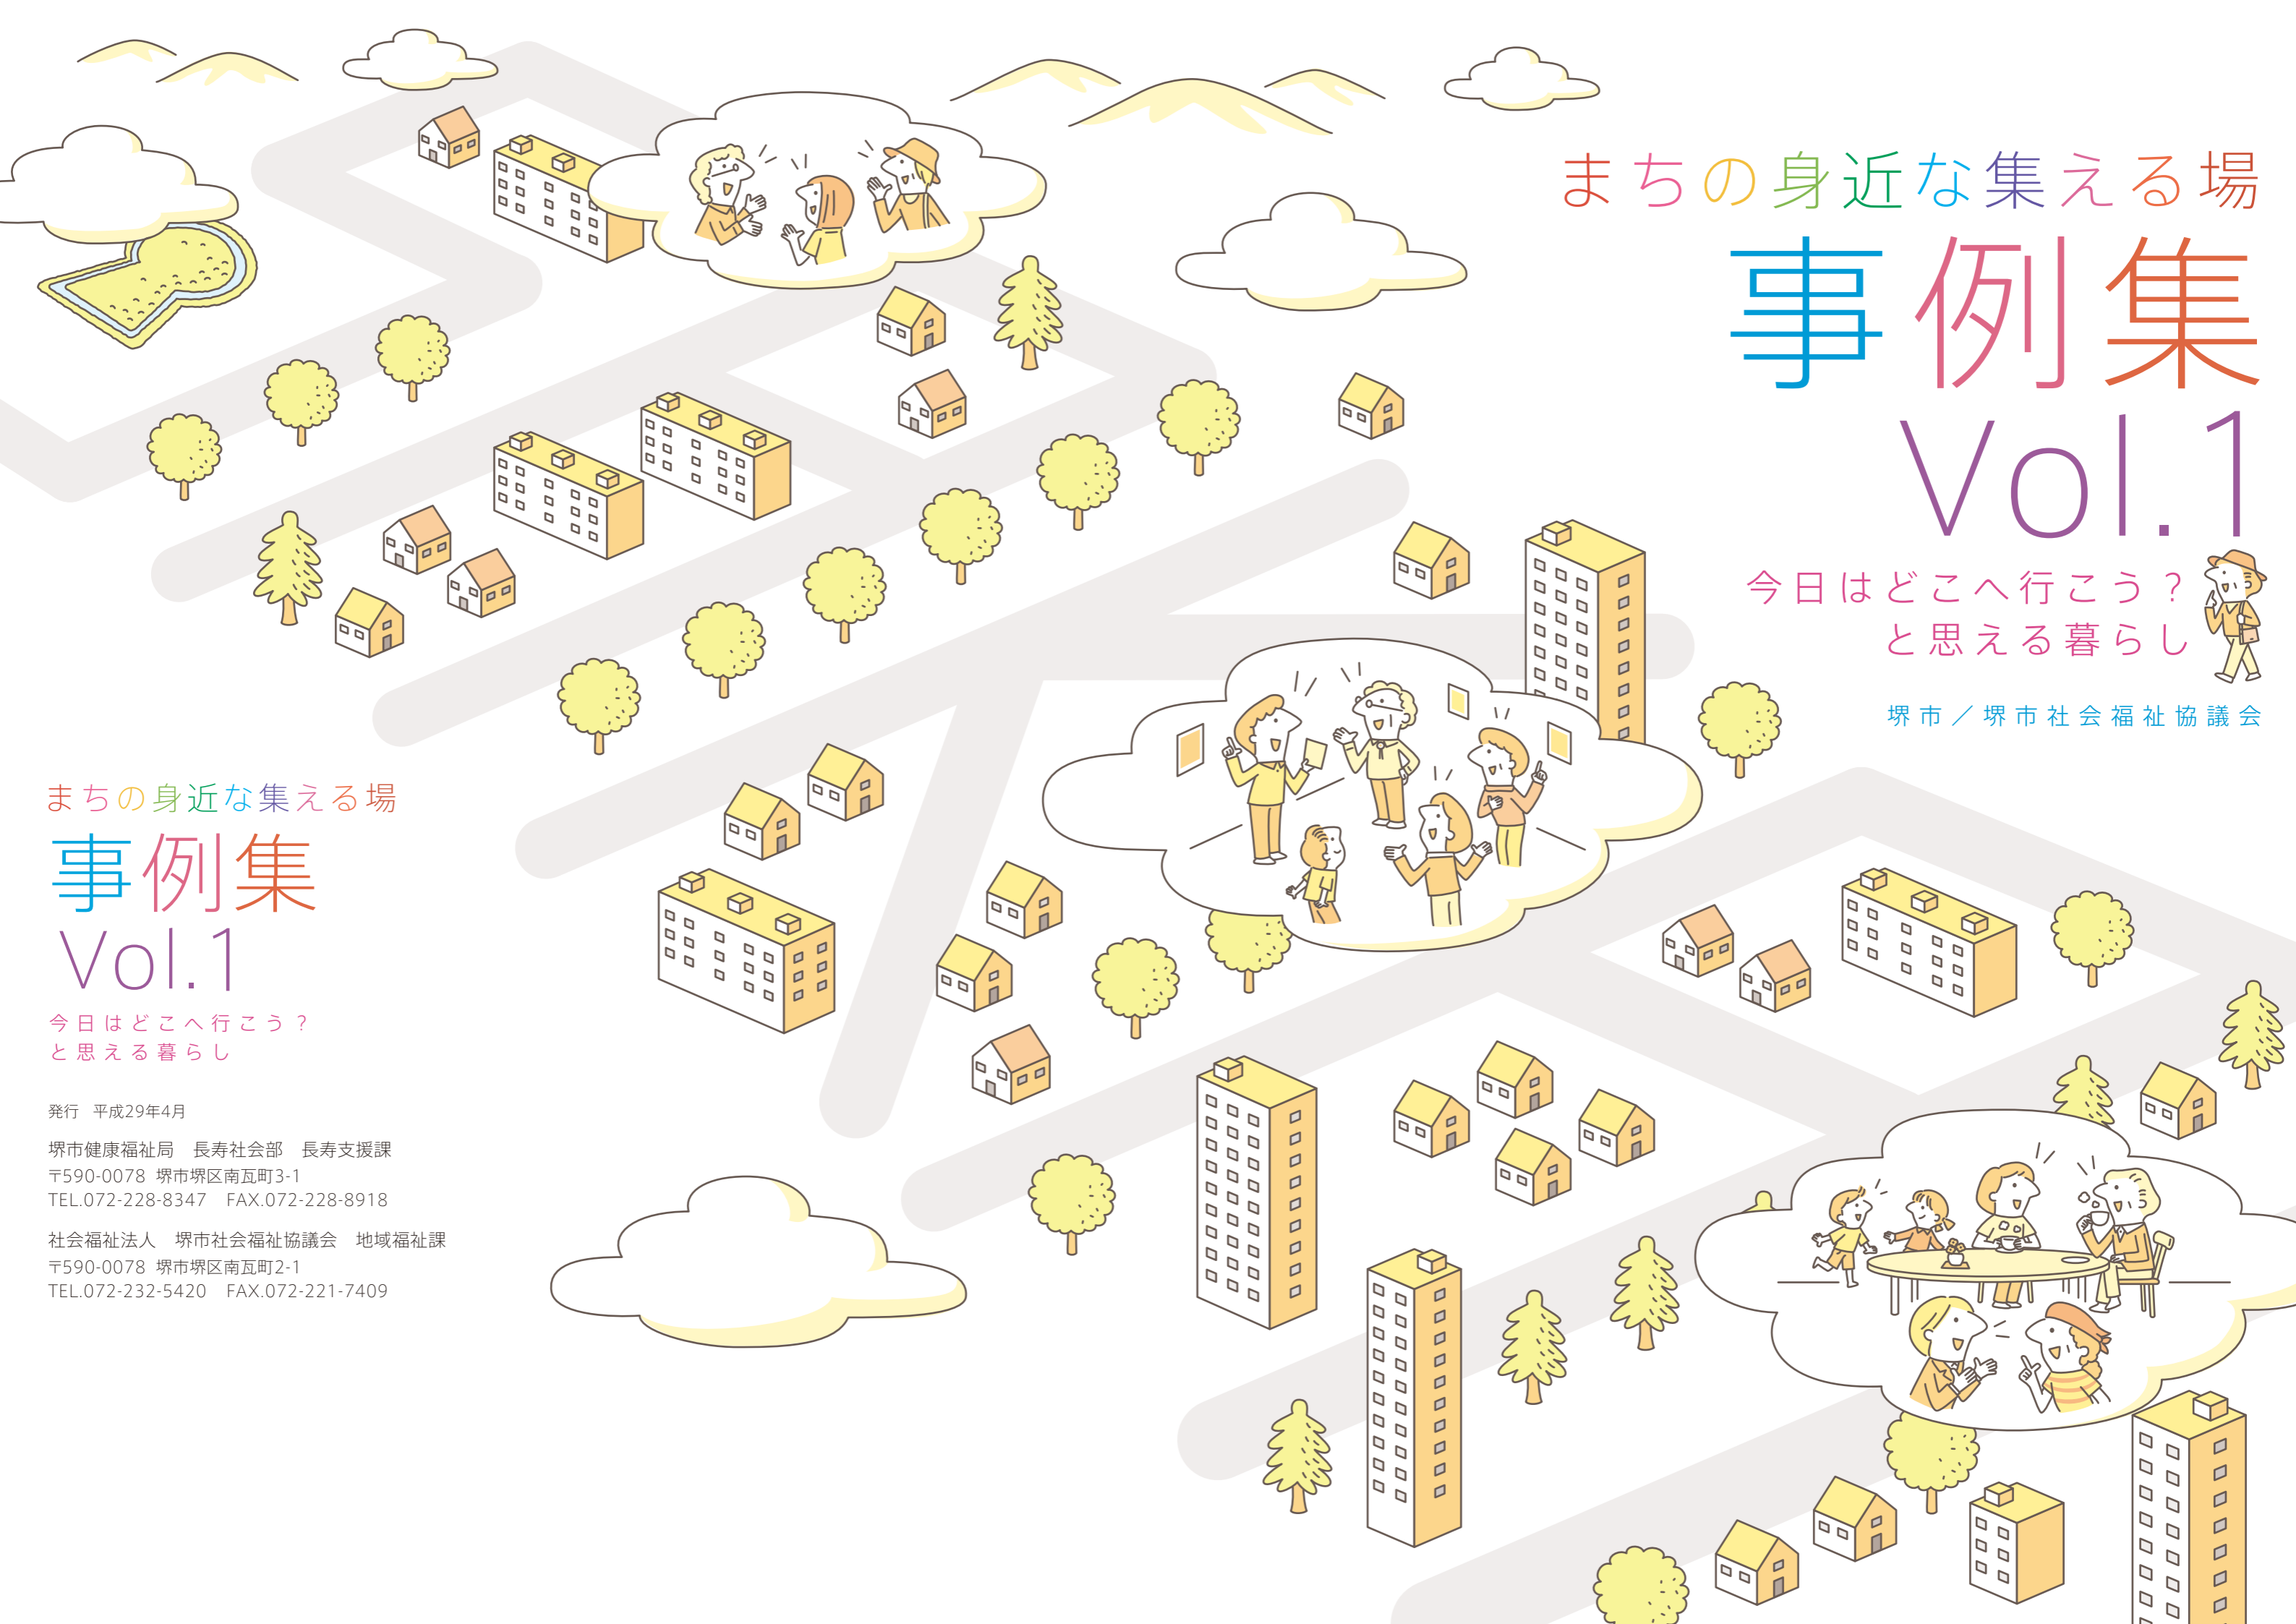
まちの身近な集える場
事例集
Vol.1
今日はどこへ行こう？
と思える暮らし

堺市／堺市社会福祉協議会

まちの身近な集える場
事例集
Vol.1
今日はどこへ行こう？
と思える暮らし

発行　平成29年4月

堺市健康福祉局　長寿社会部　長寿支援課
〒590-0078 堺市堺区南瓦町3-1
TEL.072-228-8347　FAX.072-228-8918

社会福祉法人　堺市社会福祉協議会　地域福祉課
〒590-0078 堺市堺区南瓦町2-1
TEL.072-232-5420　FAX.072-221-7409